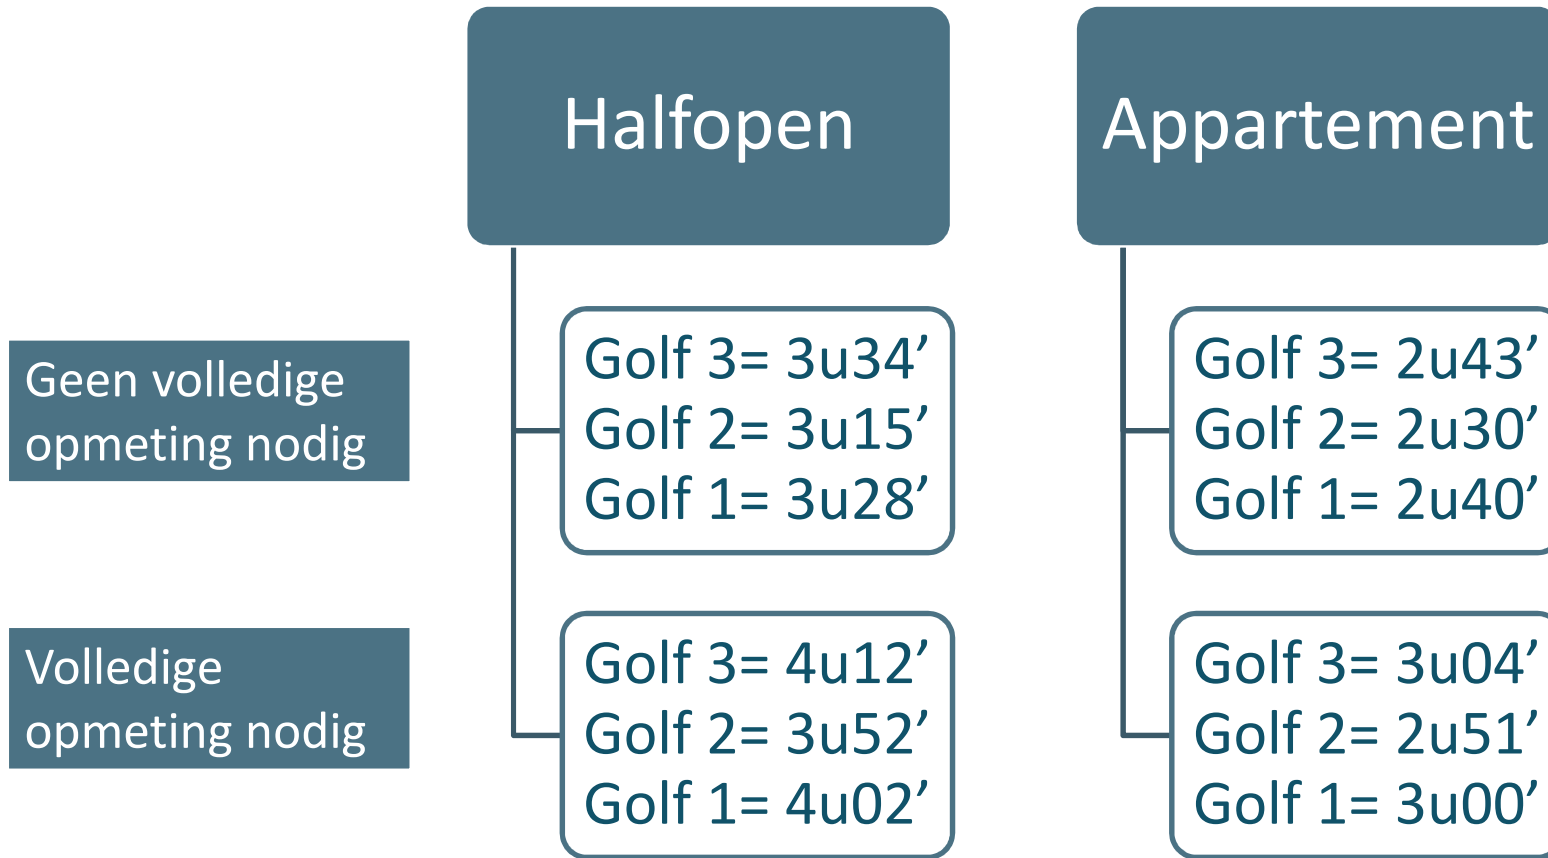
Halfopen

Appartement

Geen volledige opmeting nodig

Golf 3= 3u34’
Golf 2= 3u15’
Golf 1= 3u28’

Golf 3= 2u43’
Golf 2= 2u30’
Golf 1= 2u40’

Volledige opmeting nodig

Golf 3= 4u12’
Golf 2= 3u52’
Golf 1= 4u02’

Golf 3= 3u04’
Golf 2= 2u51’
Golf 1= 3u00’